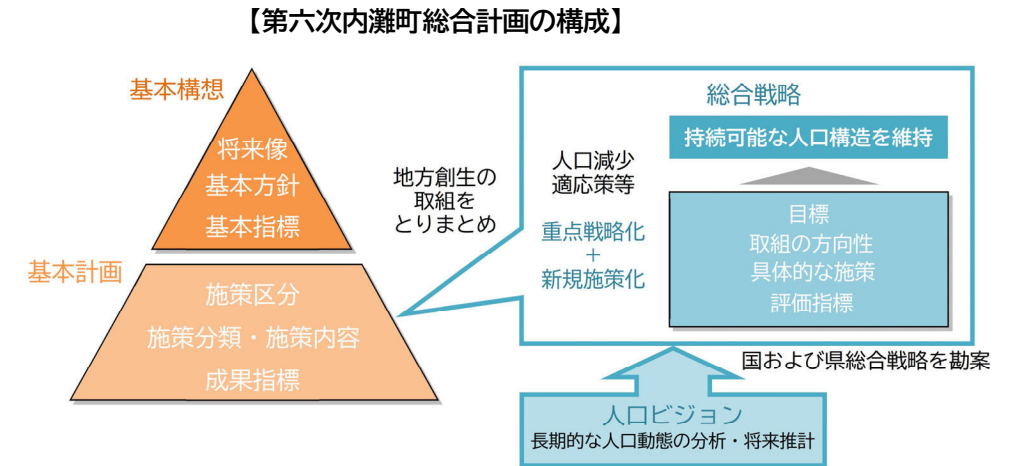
【第六次内灘町総合計画の構成】

基本構想

将来像
基本方針
基本指標

基本計画

施策区分
施策分類・施策内容
成果指標

地方創生の
取組を
とりまとめ

総合戦略

人口減少
適応策等

重点戦略化
+
新規施策化

持続可能な人口構造を維持

目標
取組の方向性
具体的な施策
評価指標

国および県総合戦略を勘案

人口ビジョン
長期的な人口動態の分析・将来推計